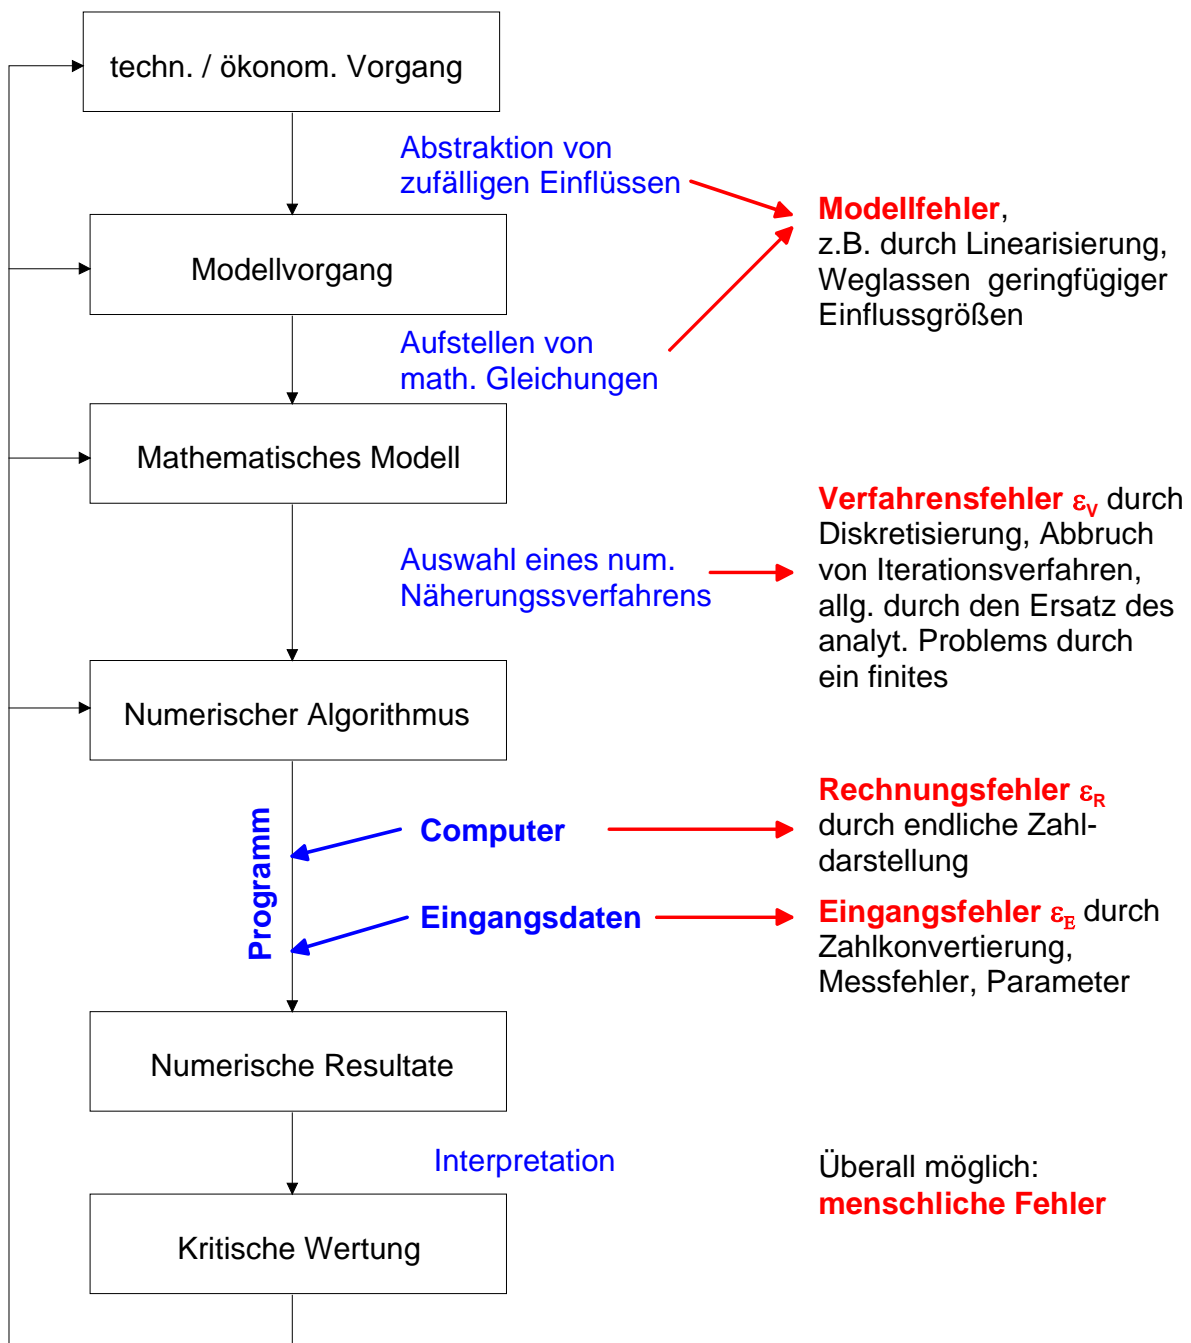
techn. / ökonom. Vorgang

Abstraktion von zufälligen Einflüssen

Modellfehler, z.B. durch Linearisierung, Weglassen geringfügiger Einflussgrößen

Modellvorgang

Aufstellen von math. Gleichungen

Mathematisches Modell

Verfahrensfehler $\varepsilon_V$ durch Diskretisierung, Abbruch von Iterationsverfahren, allg. durch den Ersatz des analyt. Problems durch ein finites

Auswahl eines num. Näherungssverfahrens

Numerischer Algorithmus

Rechnungsfehler $\varepsilon_R$ durch endliche Zahldarstellung

Programm

Computer

Eingangsdaten

Eingangsfehler $\varepsilon_E$ durch Zahlkonvertierung, Messfehler, Parameter

Numerische Resultate

Interpretation

Überall möglich: menschliche Fehler

Kritische Wertung